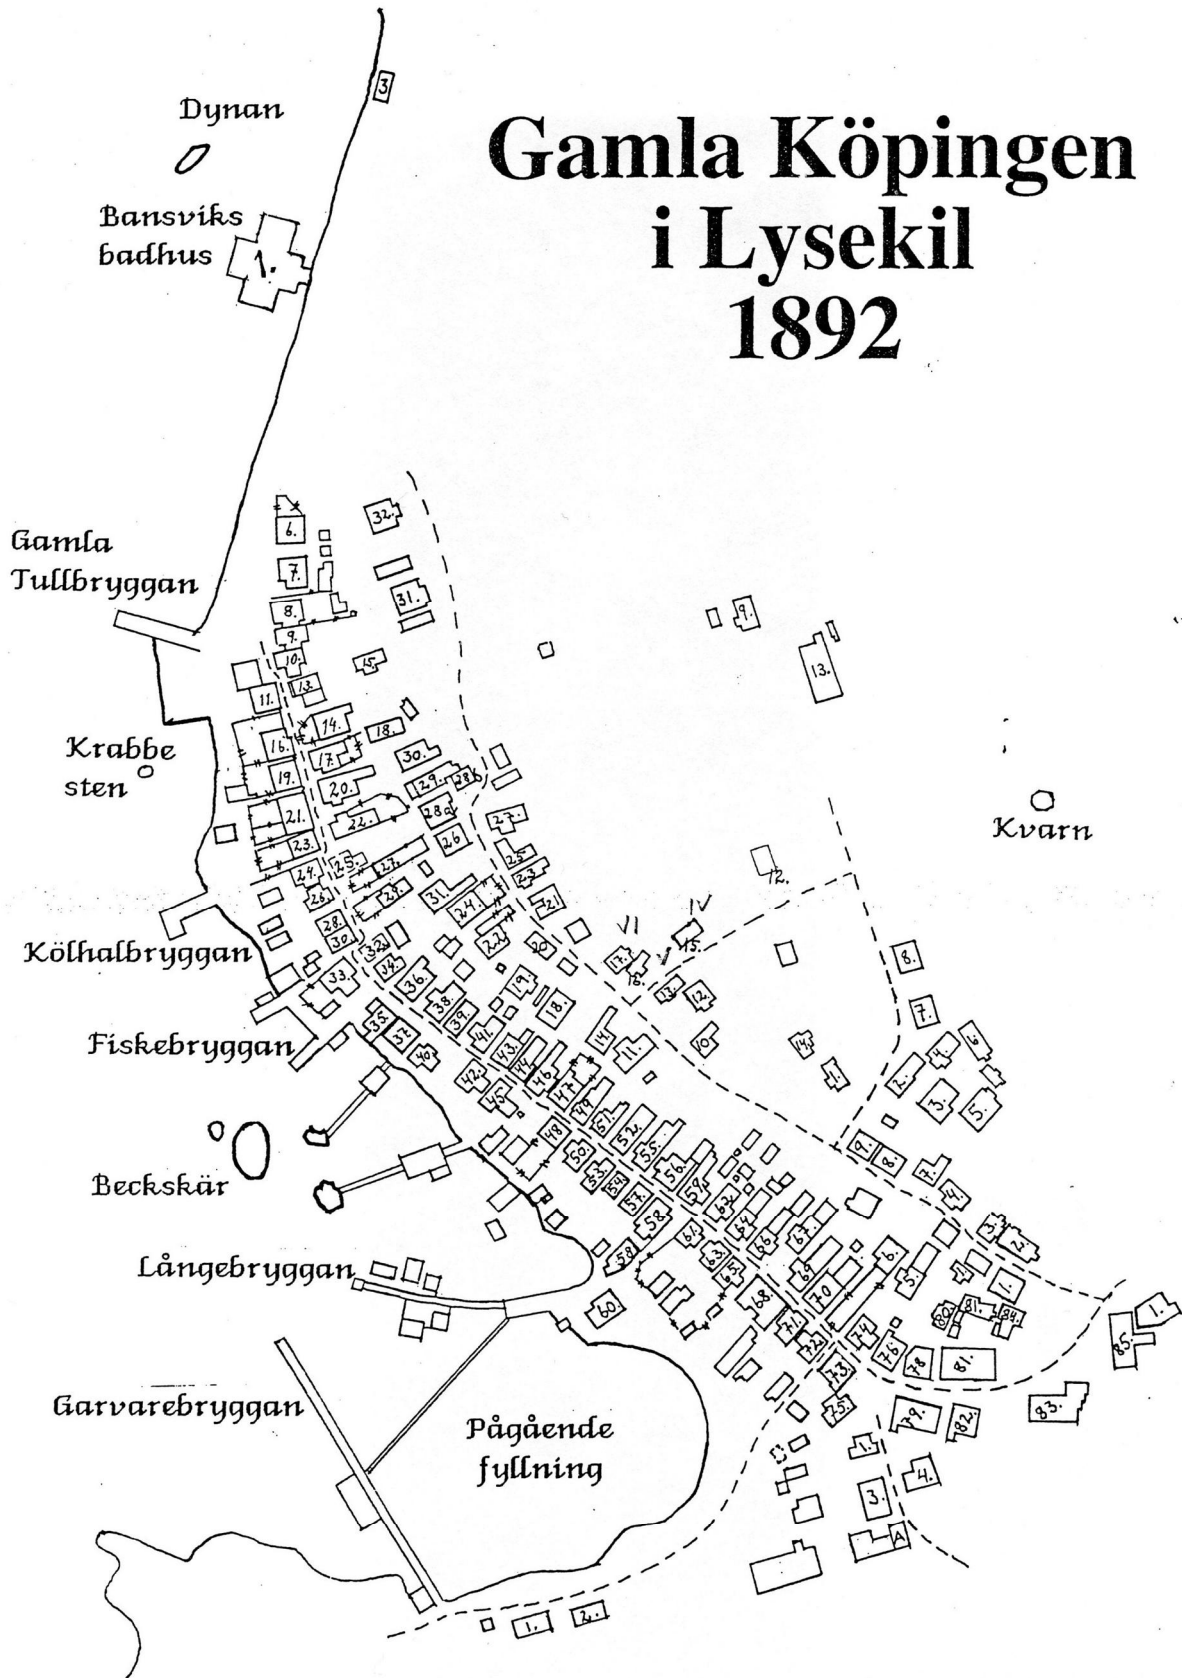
Gamla Köpingen i Lysekil 1892

Dynan

3

Bansviks badhus

1.

Gamla Tullbryggan

6.
7.
8.
9.
10.
11.
13.
14.
15.
16.
17.
18.
19.
20.
21.
22.
23.
24.
25.
26.
27.
28.
29.
30.
31.
32.

9.
13.

Krabbe sten

Kvarn

12.

IV
VI

Kölhalbryggan

Fiskebryggan

Beckskär

Långebryggan

Garvarebryggan

Pågående fyllning

33.
34.
35.
36.
37.
38.
39.
40.
41.
42.
43.
44.
45.
46.
47.
48.
49.
50.
51.
52.
53.
54.
55.
56.
57.
58.
59.
60.
61.
62.
63.
64.
65.
66.
67.
68.
69.
70.
71.
72.
73.
74.
75.
76.
78.
79.
80.
81.
82.
83.
84.
85.

1.
2.
3.
4.
5.
6.
7.
8.
9.
10.
11.
12.
14.
15.
17.
18.
19.
20.
21.
22.
23.
24.
25.
26.
27.
28a
28b

A

1.
2.